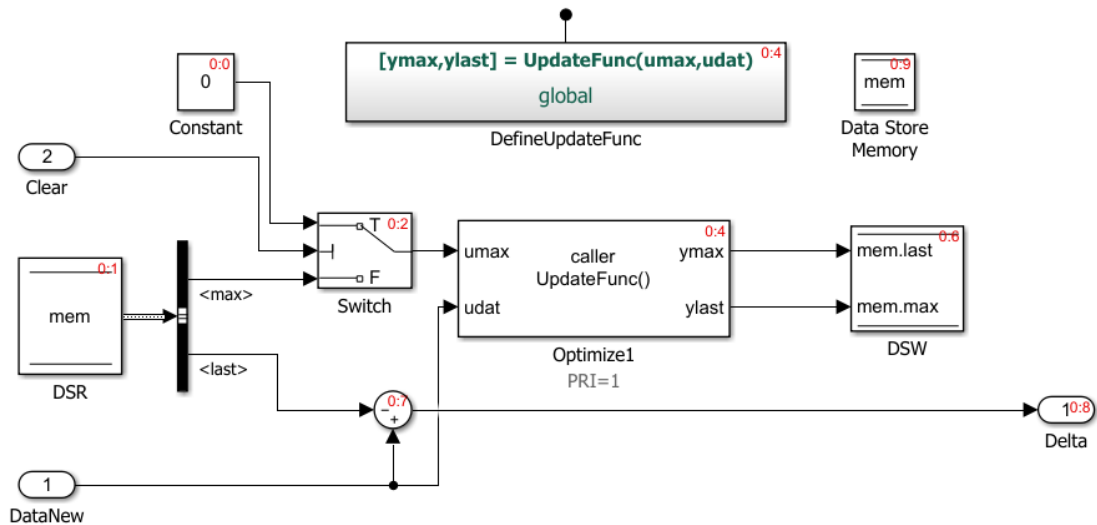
[ymax,ylast] = UpdateFunc(umax,udat) 0:4
global
DefineUpdateFunc

0:0
0
Constant

0:9
mem
Data Store Memory

2
Clear

T 0:2
F
Switch

0:4
umax
caller
UpdateFunc()
ymax
udat
ylast
Optimize1
PRI=1

0:6
mem.last
mem.max
DSW

0:1
mem
DSR

<max>
<last>

0:7
−
+

1 0:8
Delta

1
DataNew